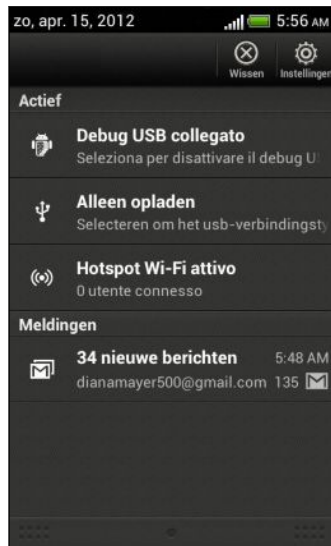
zo, apr. 15, 2012 5:56 AM

Wissen Instellingen

Actief

Debug USB collegato
Seleziona per disattivare il debug U

Alleen opladen
Selecteren om het usb-verbindingsty

Hotspot Wi-Fi attivo
0 utente connesso

Meldingen

34 nieuwe berichten 5:48 AM
dianamayer500@gmail.com 135